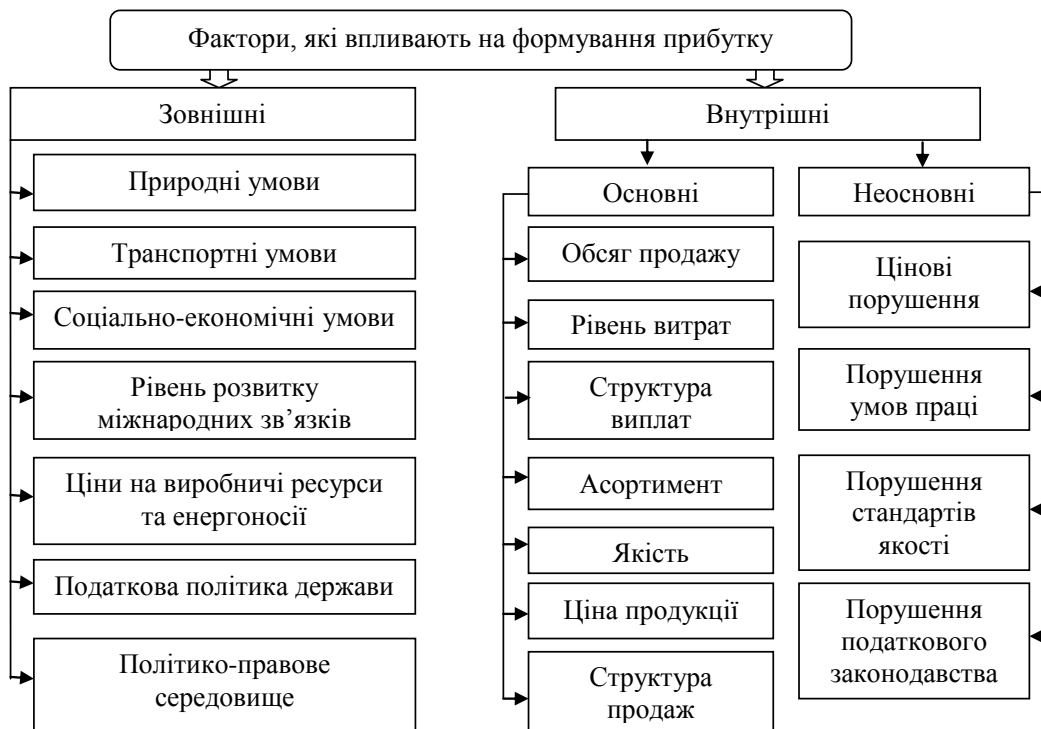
Фактори, які впливають на формування прибутку

Зовнішні

Природні умови

Транспортні умови

Соціально-економічні умови

Рівень розвитку міжнародних зв’язків

Ціни на виробничі ресурси та енергоносії

Податкова політика держави

Політико-правове середовище

Внутрішні

Основні

Обсяг продажу

Рівень витрат

Структура виплат

Асортимент

Якість

Ціна продукції

Структура продаж

Неосновні

Цінові порушення

Порушення умов праці

Порушення стандартів якості

Порушення податкового законодавства